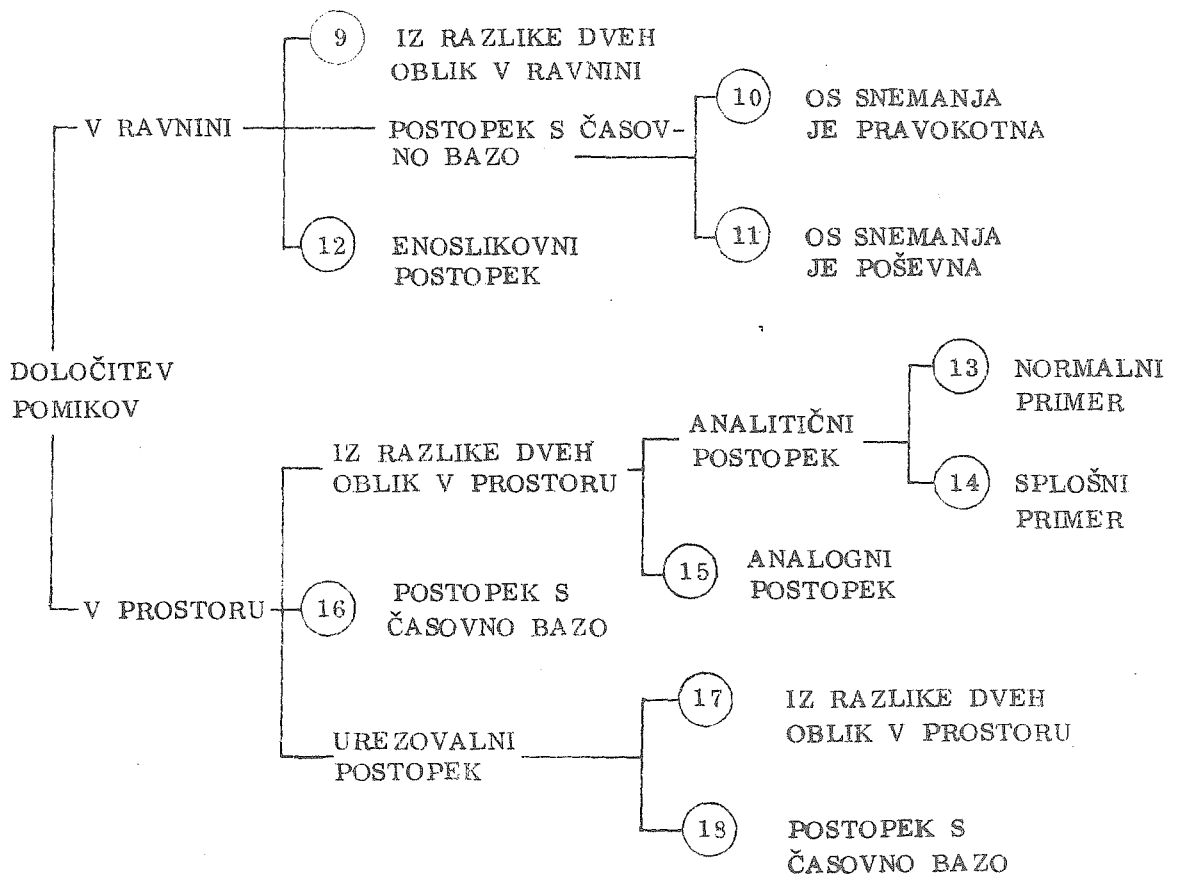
DOLOČITEV POMIKOV

V RAVNINI

9 IZ RAZLIKE DVEH OBLIK V RAVNINI

POSTOPEK S ČASOVNO BAZO

10 OS SNEMANJA JE PRAVOKOTNA

11 OS SNEMANJA JE POŠEVNA

12 ENOSLIKOVNI POSTOPEK

V PROSTORU

IZ RAZLIKE DVEH OBLIK V PROSTORU

ANALITIČNI POSTOPEK

13 NORMALNI PRIMER

14 SPLOŠNI PRIMER

15 ANALOGNI POSTOPEK

16 POSTOPEK S ČASOVNO BAZO

UREZOVALNI POSTOPEK

17 IZ RAZLIKE DVEH OBLIK V PROSTORU

18 POSTOPEK S ČASOVNO BAZO